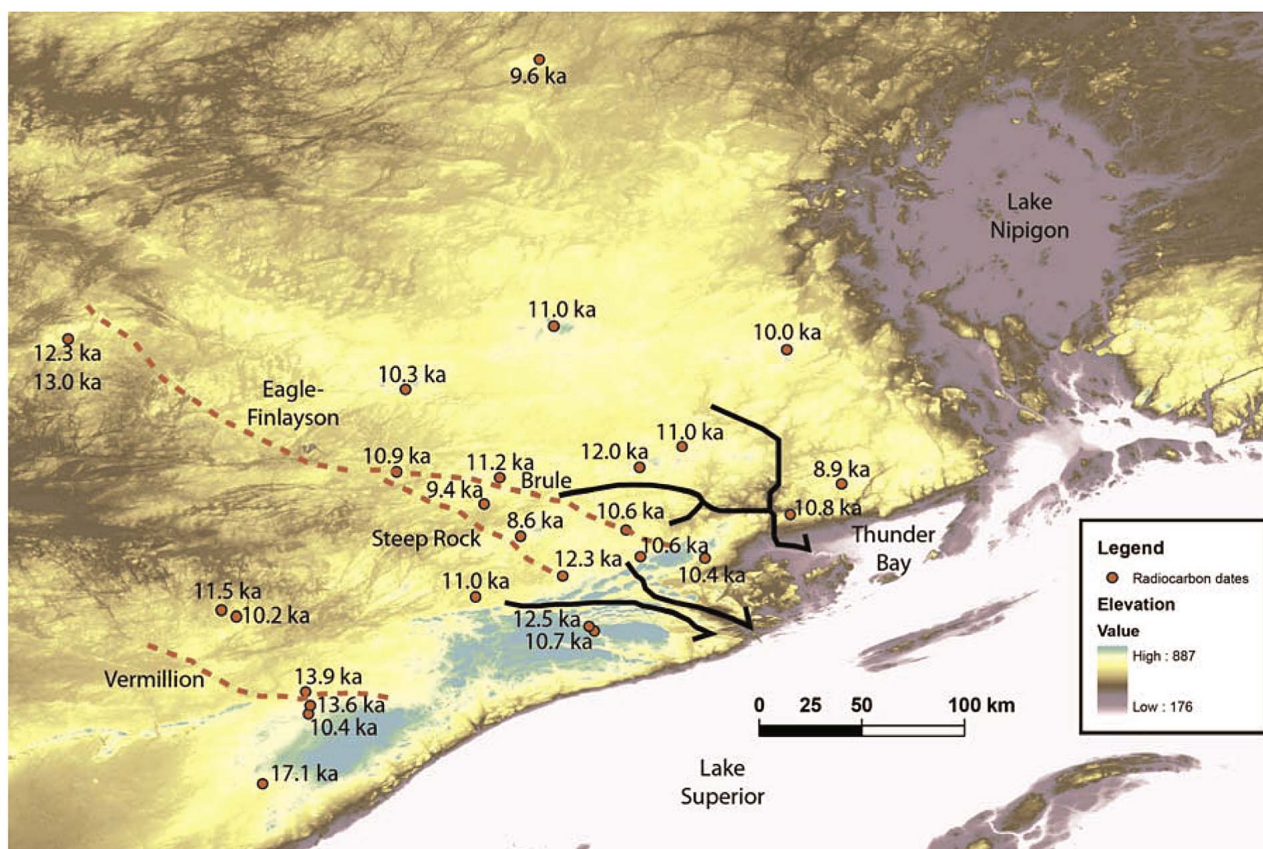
9.6 ka

Lake Nipigon

11.0 ka

10.0 ka

12.3 ka
13.0 ka

10.3 ka

Eagle-Finlayson

11.0 ka

12.0 ka

10.9 ka

11.2 ka

Brule

8.9 ka

9.4 ka

10.6 ka

10.8 ka

8.6 ka

Steep Rock

10.6 ka

Thunder Bay

12.3 ka

10.4 ka

11.0 ka

11.5 ka

10.2 ka

12.5 ka
10.7 ka

Vermillion

13.9 ka
13.6 ka
10.4 ka

17.1 ka

0 25 50 100 km

Lake Superior

Legend
Radiocarbon dates
Elevation
Value
High : 887
Low : 176